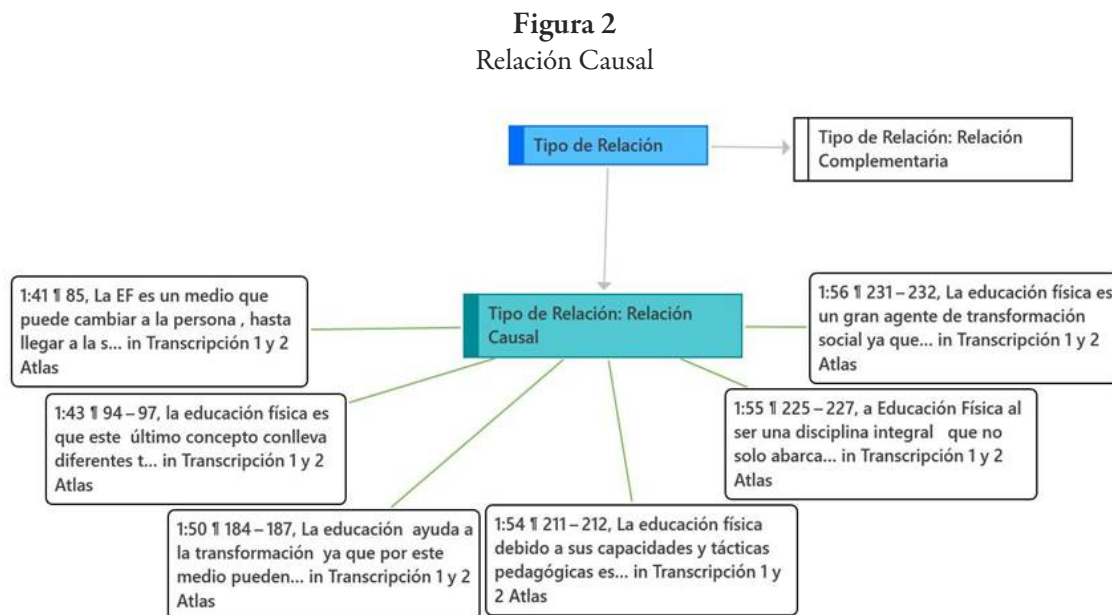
**Figura 2**
Relación Causal

Tipo de Relación

Tipo de Relación: Relación Complementaria

Tipo de Relación: Relación Causal

1:41 ¶ 85, La EF es un medio que puede cambiar a la persona , hasta llegar a la s... in Transcripción 1 y 2 Atlas

1:56 ¶ 231 – 232, La educación física es un gran agente de transformación social ya que... in Transcripción 1 y 2 Atlas

1:43 ¶ 94 – 97, la educación física es que este último concepto conlleva diferentes t... in Transcripción 1 y 2 Atlas

1:55 ¶ 225 – 227, a Educación Física al ser una disciplina integral que no solo abarca... in Transcripción 1 y 2 Atlas

1:50 ¶ 184 – 187, La educación ayuda a la transformación ya que por este medio pueden... in Transcripción 1 y 2 Atlas

1:54 ¶ 211 – 212, La educación física debido a sus capacidades y tácticas pedagógicas es... in Transcripción 1 y 2 Atlas